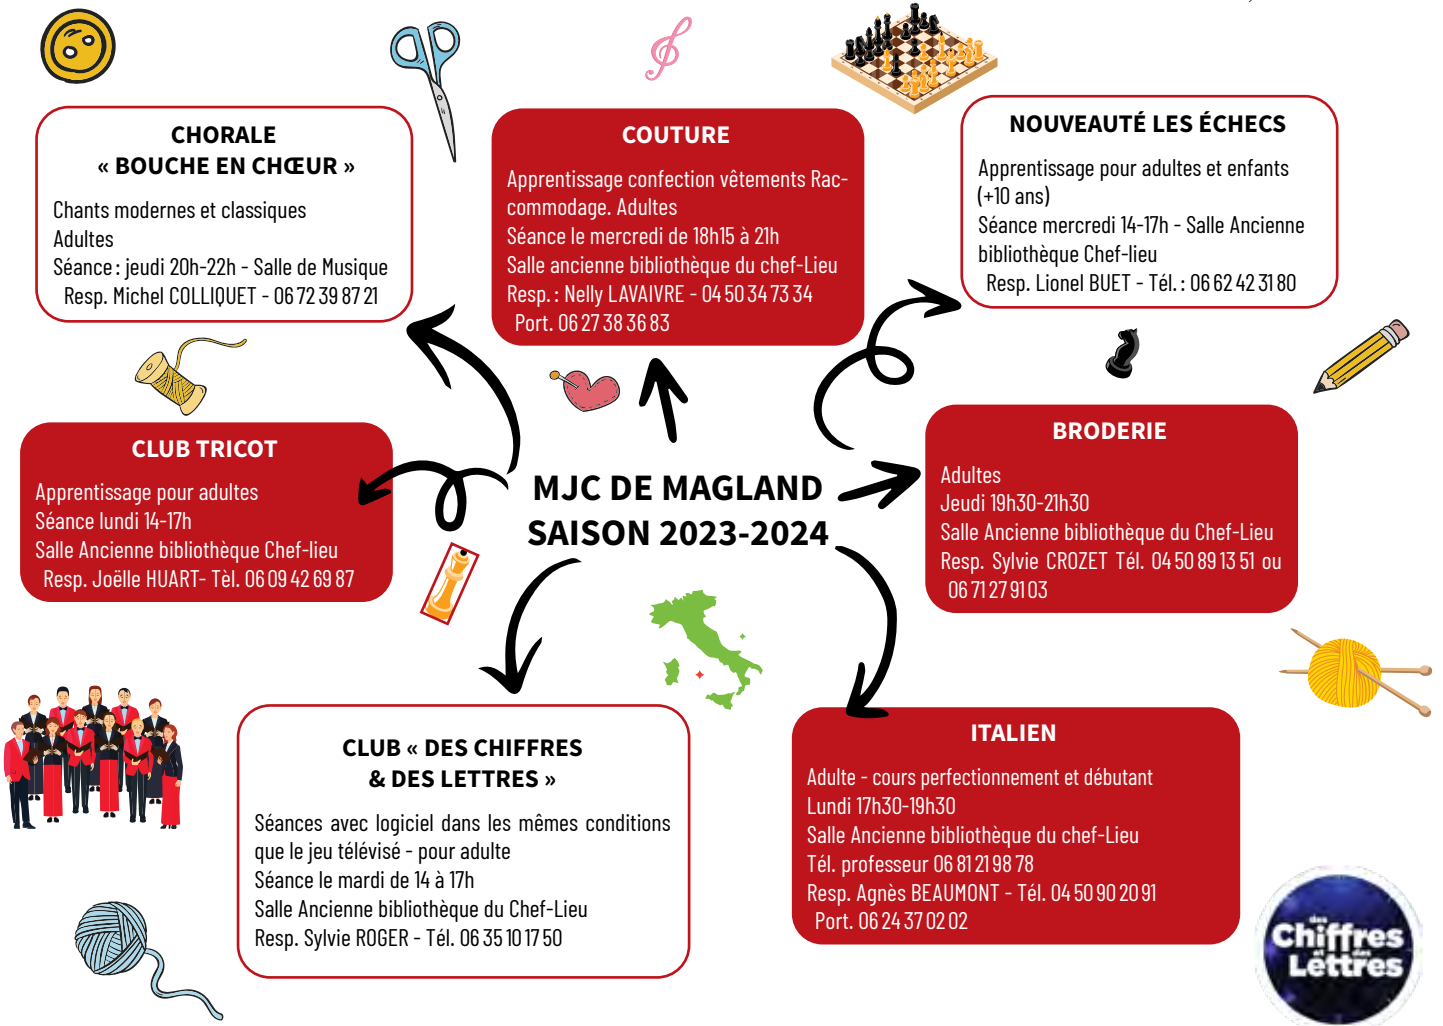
CHORALE
« BOUCHE EN CHŒUR »

Chants modernes et classiques
Adultes
Séance : jeudi 20h-22h - Salle de Musique
Resp. Michel COLLIQUET - 06 72 39 87 21

COUTURE

Apprentissage confection vêtements Raccommodage. Adultes
Séance le mercredi de 18h15 à 21h
Salle ancienne bibliothèque du chef-Lieu
Resp. : Nelly LAVAIVRE - 04 50 34 73 34
Port. 06 27 38 36 83

NOUVEAUTÉ LES ÉCHECS

Apprentissage pour adultes et enfants (+10 ans)
Séance mercredi 14-17h - Salle Ancienne bibliothèque Chef-lieu
Resp. Lionel BUET - Tél. : 06 62 42 31 80

CLUB TRICOT

Apprentissage pour adultes
Séance lundi 14-17h
Salle Ancienne bibliothèque Chef-lieu
Resp. Joëlle HUART- Tél. 06 09 42 69 87

MJC DE MAGLAND
SAISON 2023-2024

BRODERIE

Adultes
Jeudi 19h30-21h30
Salle Ancienne bibliothèque du Chef-Lieu
Resp. Sylvie CROZET Tél. 04 50 89 13 51 ou 06 71 27 91 03

CLUB « DES CHIFFRES & DES LETTRES »

Séances avec logiciel dans les mêmes conditions que le jeu télévisé - pour adulte
Séance le mardi de 14 à 17h
Salle Ancienne bibliothèque du Chef-Lieu
Resp. Sylvie ROGER - Tél. 06 35 10 17 50

ITALIEN

Adulte - cours perfectionnement et débutant
Lundi 17h30-19h30
Salle Ancienne bibliothèque du chef-Lieu
Tél. professeur 06 81 21 98 78
Resp. Agnès BEAUMONT - Tél. 04 50 90 20 91
Port. 06 24 37 02 02

des Chiffres et des Lettres